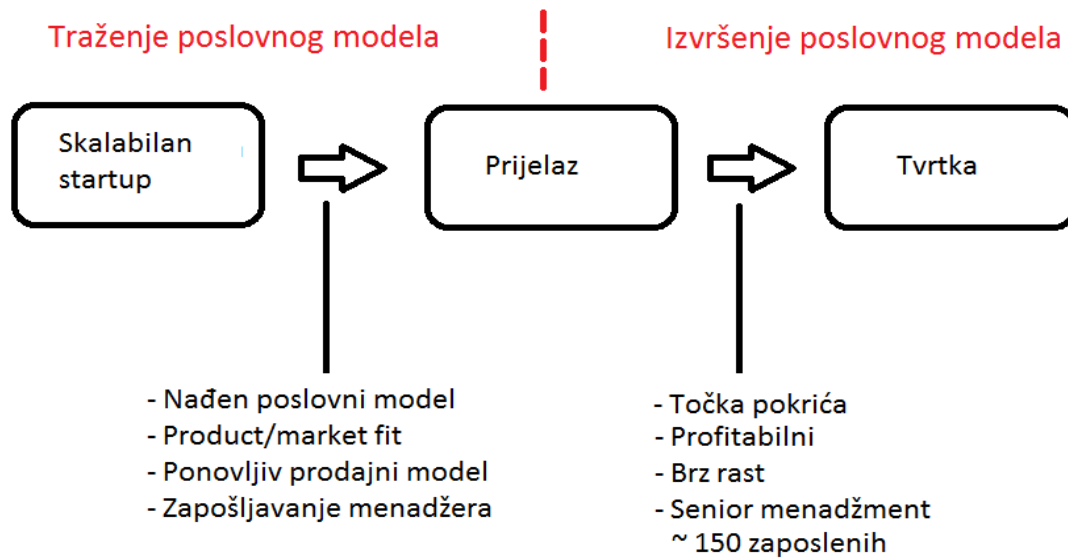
Traženje poslovnog modela

Izvršenje poslovnog modela

Skalabilan startup

Prijelaz

Tvrtka

- Nađen poslovni model
- Product/market fit
- Ponovljiv prodajni model
- Zapošljavanje menadžera

- Točka pokrića
- Profitabilni
- Brz rast
- Senior menadžment
~ 150 zaposlenih